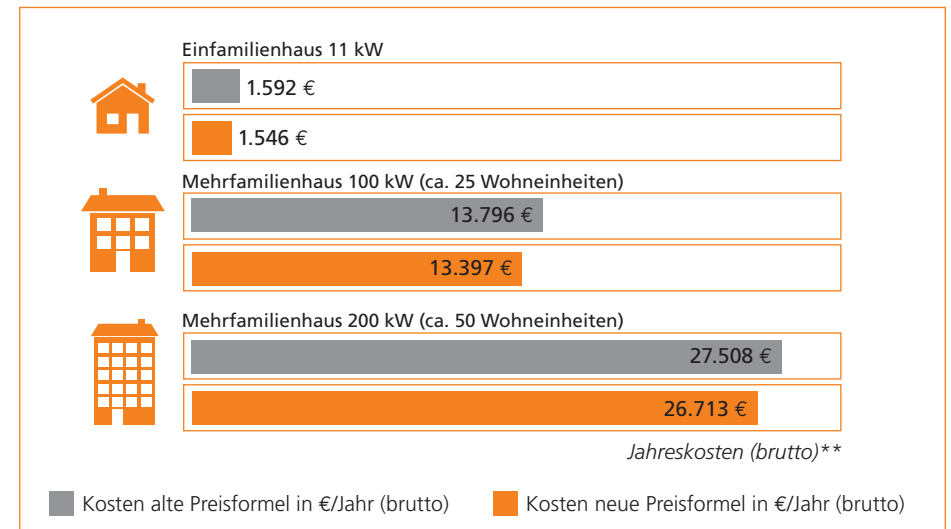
Einfamilienhaus 11 kW

1.592 €

1.546 €

Mehrfamilienhaus 100 kW (ca. 25 Wohneinheiten)

13.796 €

13.397 €

Mehrfamilienhaus 200 kW (ca. 50 Wohneinheiten)

27.508 €

26.713 €

Jahreskosten (brutto)**

Kosten alte Preisformel in €/Jahr (brutto)

Kosten neue Preisformel in €/Jahr (brutto)